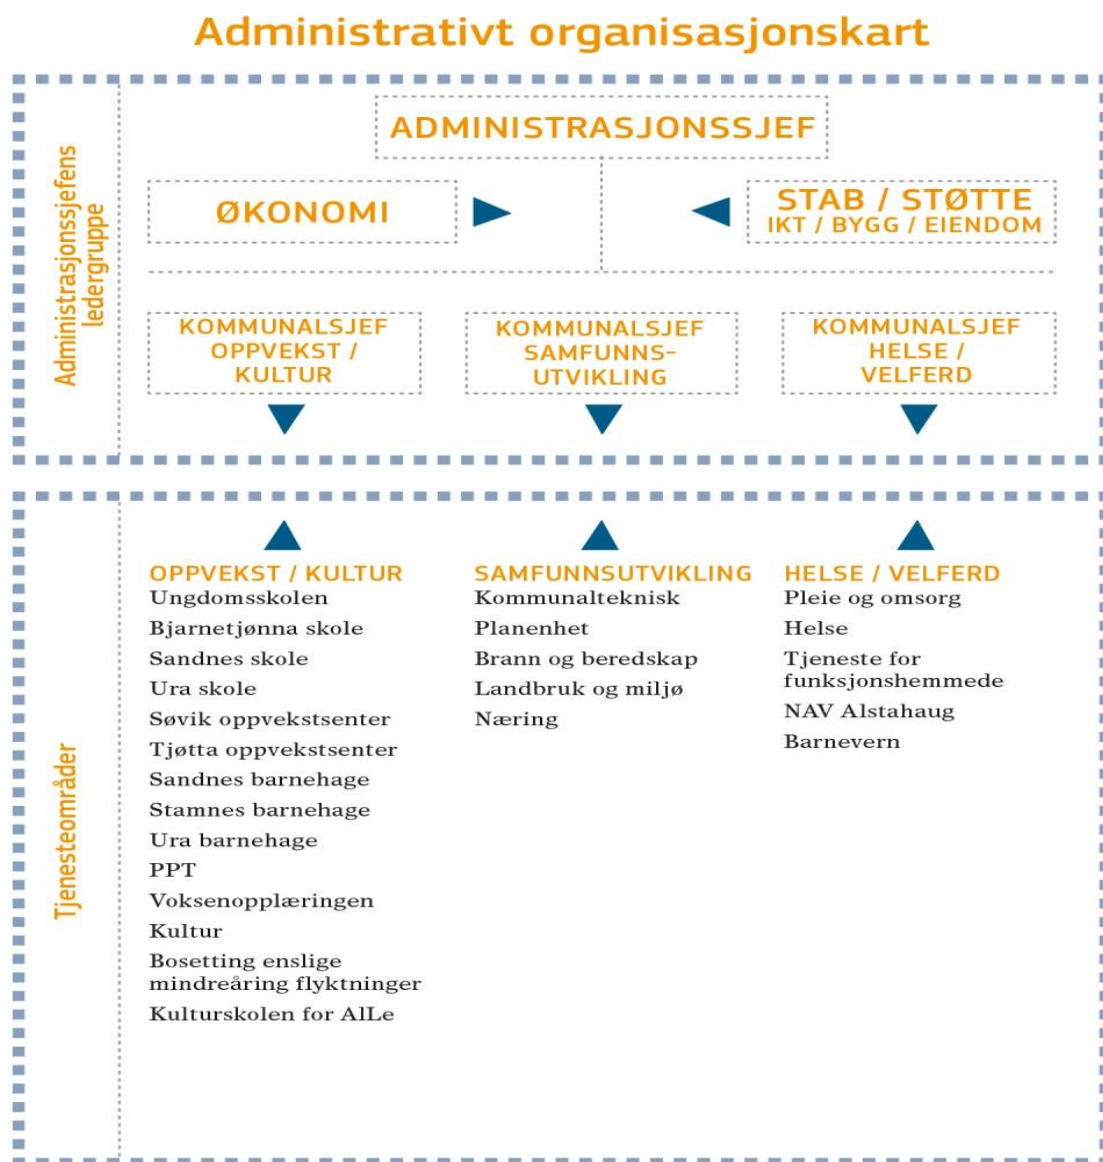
Administrativt organisasjonskart

Administrasjonssjefens ledergruppe

ADMINISTRASJONSSJEF

ØKONOMI

STAB / STØTTE
IKT / BYGG / EIENDOM

KOMMUNALSJEF OPPVEKST / KULTUR

KOMMUNALSJEF SAMFUNNSUTVIKLING

KOMMUNALSJEF HELSE / VELFERD

Tjenesteområder

OPPVEKST / KULTUR
Ungdomsskolen
Bjarnetjønna skole
Sandnes skole
Ura skole
Søvik oppvekstsenter
Tjøtta oppvekstsenter
Sandnes barnehage
Stamnes barnehage
Ura barnehage
PPT
Voksenopplæringen
Kultur
Bosetting enslige mindreåring flyktninger
Kulturskolen for AlLe

SAMFUNNSUTVIKLING
Kommunalteknisk
Planenhet
Brann og beredskap
Landbruk og miljø
Næring

HELSE / VELFERD
Pleie og omsorg
Helse
Tjeneste for funksjonshemmede
NAV Alstahaug
Barnevern